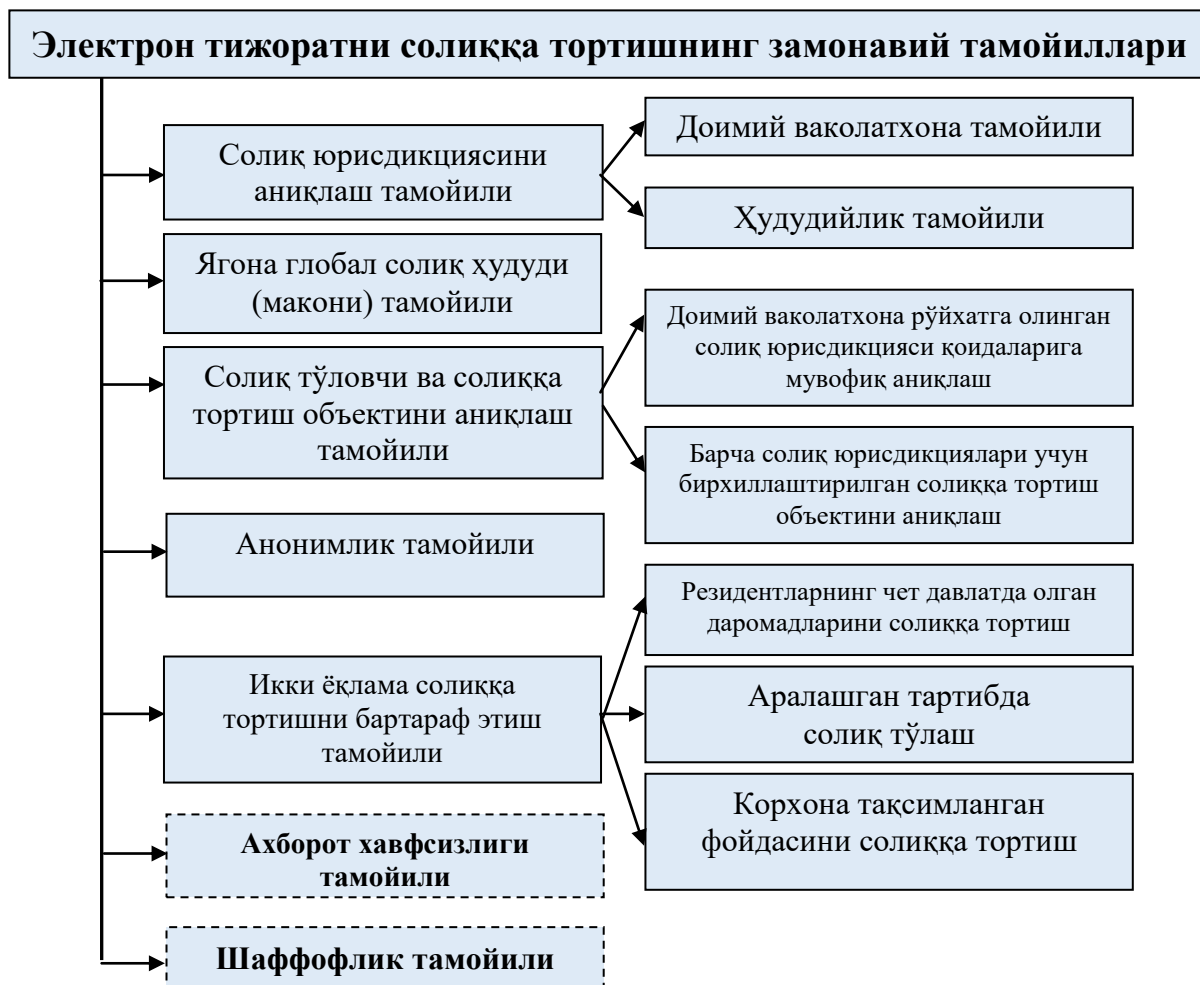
Электрон тижоратни солиққа тортишнинг замонавий тамойиллари

Солиқ юрисдикциясини аниқлаш тамойили

Доимий ваколатхона тамойили

Ҳудудийлик тамойили

Ягона глобал солиқ ҳудуди (макони) тамойили

Солиқ тўловчи ва солиққа тортиш объектини аниқлаш тамойили

Доимий ваколатхона рўйхатга олинган солиқ юрисдикцияси қоидаларига мувофиқ аниқлаш

Барча солиқ юрисдикциялари учун бирхиллаштирилган солиққа тортиш объектини аниқлаш

Анонимлик тамойили

Икки ёқлама солиққа тортишни бартараф этиш тамойили

Резидентларнинг чет давлатда олган даромадларини солиққа тортиш

Аралашган тартибда солиқ тўлаш

Корхона тақсимланган фойдасини солиққа тортиш

Ахборот хавфсизлиги тамойили

Шаффофлик тамойили